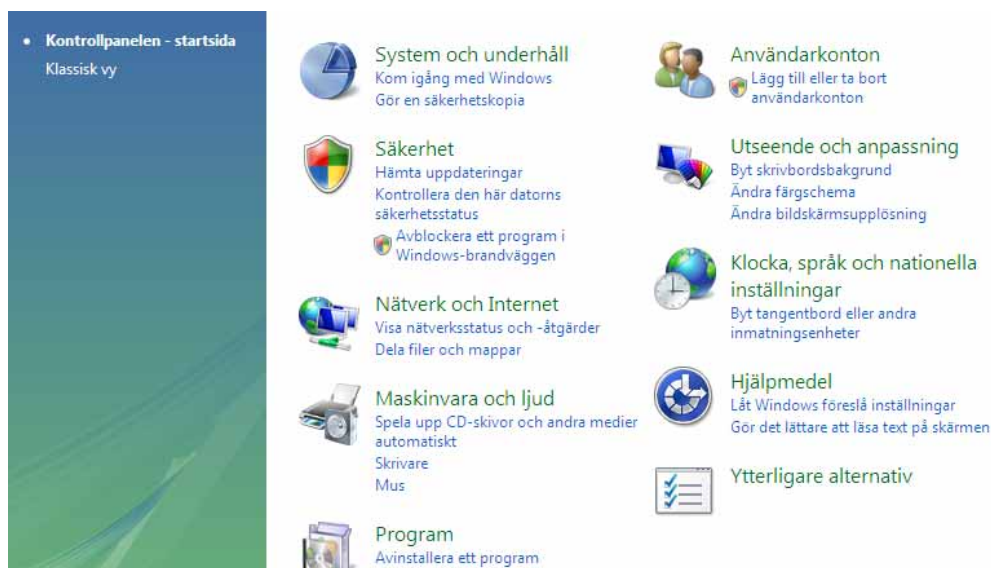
• Kontrollpanelen - startsida
Klassisk vy

System och underhåll
Kom igång med Windows
Gör en säkerhetskopia

Säkerhet
Hämta uppdateringar
Kontrollera den här datorns säkerhetsstatus
Avblockera ett program i Windows-brandväggen

Nätverk och Internet
Visa nätverksstatus och -åtgärder
Dela filer och mappar

Maskinvara och ljud
Spela upp CD-skivor och andra medier automatiskt
Skrivare
Mus

Program
Avinstallera ett program

Användarkonton
Lägg till eller ta bort användarkonton

Utseende och anpassning
Byt skrivbordsbakgrund
Ändra färgschema
Ändra bildskärmsupplösning

Klocka, språk och nationella inställningar
Byt tangentbord eller andra inmatningsenheter

Hjälpmedel
Låt Windows föreslå inställningar
Gör det lättare att läsa text på skärmen

Ytterligare alternativ